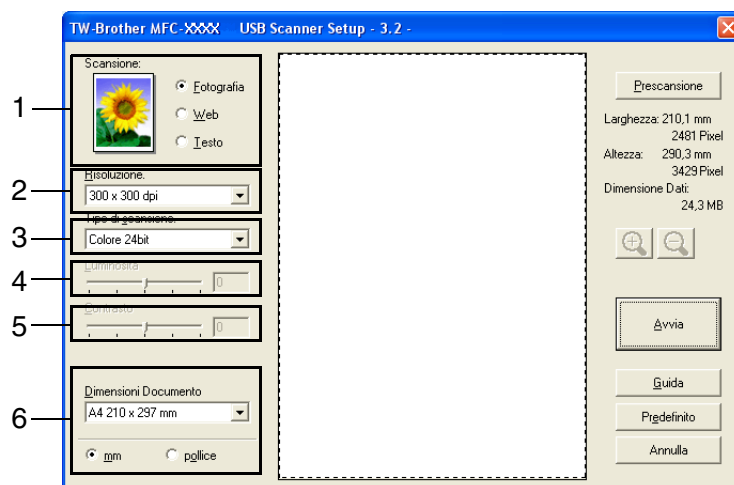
TW-Brother MFC-XXXX USB Scanner Setup - 3.2 -

Scansione:
Fotografia
Web
Testo

Risoluzione.
300 x 300 dpi

Tipo di scansione.
Colore 24bit

Luminosità
0

Contrasto
0

Dimensioni Documento
A4 210 x 297 mm

mm
pollice

1
2
3
4
5
6

Prescansione

Larghezza: 210,1 mm
2481 Pixel
Altezza: 290,3 mm
3429 Pixel
Dimensione Dati:
24,3 MB

Avvia

Guida
Predefinito
Annulla